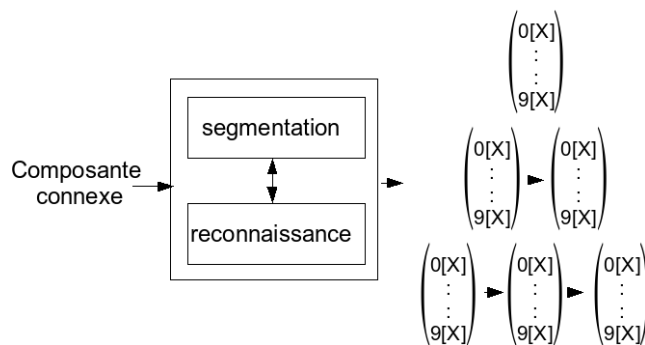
Composante connexe

segmentation

reconnaissance

$\begin{pmatrix} 0[X] \\ \vdots \\ 9[X] \end{pmatrix}$

$\begin{pmatrix} 0[X] \\ \vdots \\ 9[X] \end{pmatrix} \rightarrow \begin{pmatrix} 0[X] \\ \vdots \\ 9[X] \end{pmatrix}$

$\begin{pmatrix} 0[X] \\ \vdots \\ 9[X] \end{pmatrix} \rightarrow \begin{pmatrix} 0[X] \\ \vdots \\ 9[X] \end{pmatrix} \rightarrow \begin{pmatrix} 0[X] \\ \vdots \\ 9[X] \end{pmatrix}$